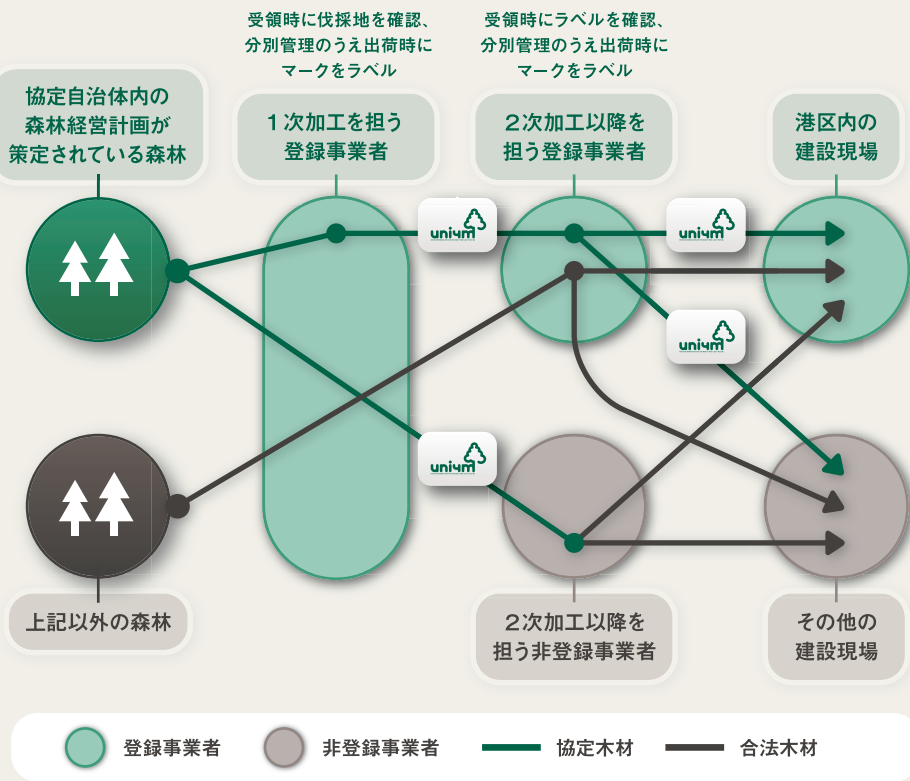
受領時に伐採地を確認、分別管理のうえ出荷時にマークをラベル

受領時にラベルを確認、分別管理のうえ出荷時にマークをラベル

協定自治体内の森林経営計画が策定されている森林

１次加工を担う登録事業者

２次加工以降を担う登録事業者

港区内の建設現場

unimo

unimo

unimo

unimo

上記以外の森林

２次加工以降を担う非登録事業者

その他の建設現場

登録事業者　非登録事業者　協定木材　合法木材